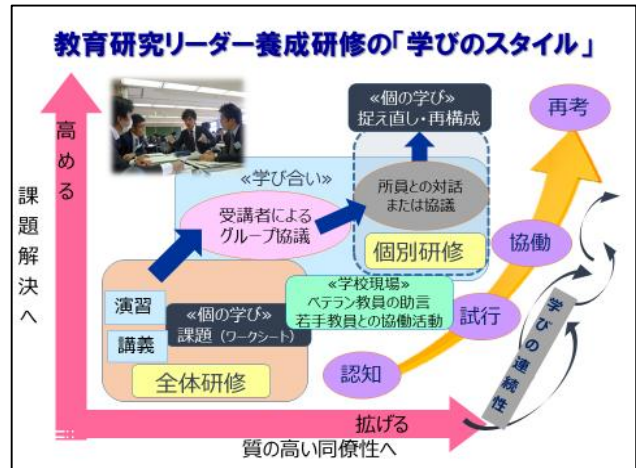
教育研究リーダー養成研修の「学びのスタイル」

高める

課題解決へ

«個の学び»
捉え直し・再構成

再考

«学び合い»

受講者によるグループ協議

所員との対話または協議

個別研修

協働

«学校現場»
ベテラン教員の助言
若手教員との協働活動

演習

講義

«個の学び»
課題（ワークシート）

試行

全体研修

認知

学びの連続性

拡げる

質の高い同僚性へ